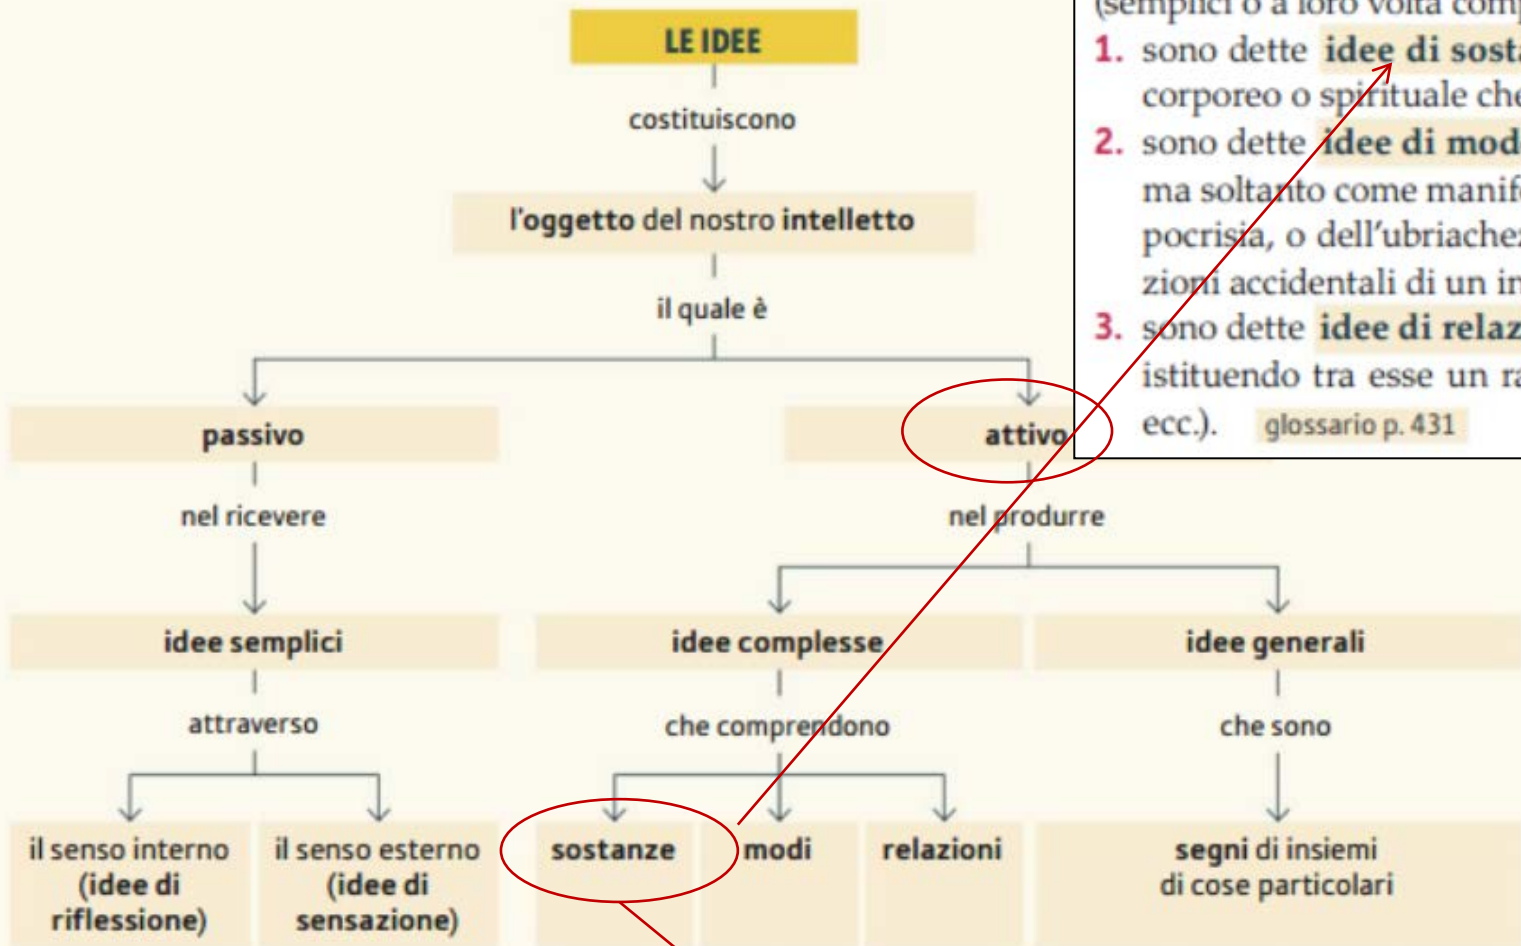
LE IDEE

costituiscono

l'oggetto del nostro intelletto

il quale è

passivo

nel ricevere

idee semplici

attraverso

il senso interno (idee di riflessione)

il senso esterno (idee di sensazione)

attivo

nel produrre

idee complesse

che comprendono

sostanze

modi

relazioni

idee generali

che sono

segni di insiemi di cose particolari

(semplici o a loro volta com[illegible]

1. sono dette idee di sost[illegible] corporeo o spirituale ch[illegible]

2. sono dette idee di mod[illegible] ma soltanto come manif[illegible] pocrisia, o dell'ubriache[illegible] zioni accidentali di un in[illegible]

3. sono dette idee di relaz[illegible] istituendo tra esse un ra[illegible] ecc.). glossario p. 431